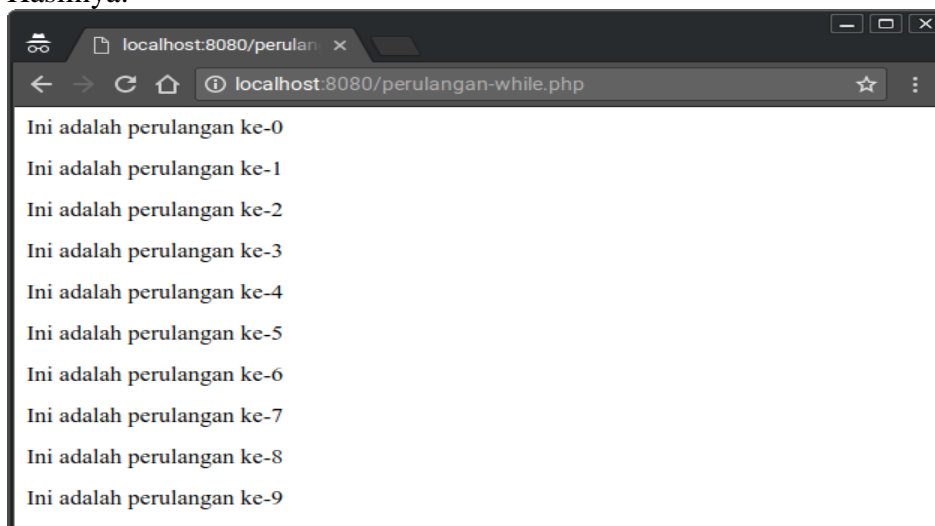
Hasilnya:

localhost:8080/perulan ×

localhost:8080/perulangan-while.php

Ini adalah perulangan ke-0

Ini adalah perulangan ke-1

Ini adalah perulangan ke-2

Ini adalah perulangan ke-3

Ini adalah perulangan ke-4

Ini adalah perulangan ke-5

Ini adalah perulangan ke-6

Ini adalah perulangan ke-7

Ini adalah perulangan ke-8

Ini adalah perulangan ke-9